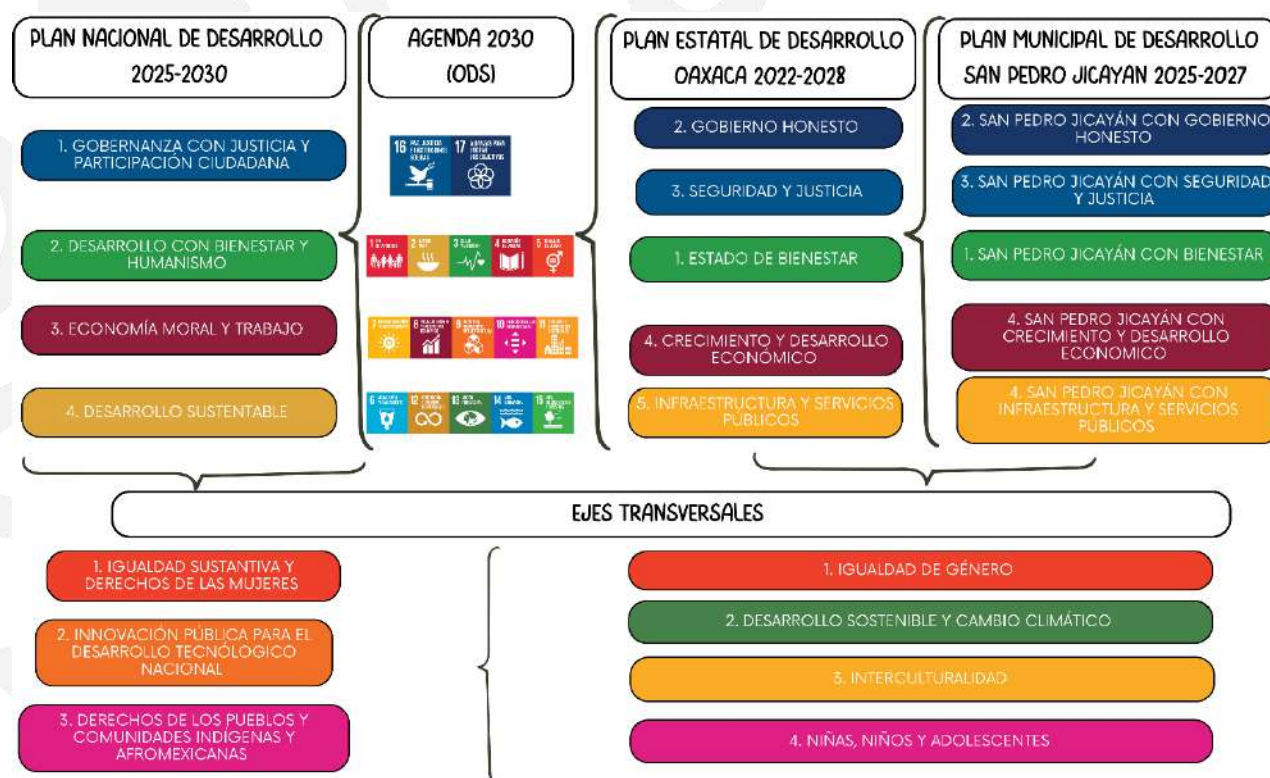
PLAN NACIONAL DE DESARROLLO 2025-2030

AGENDA 2030 (ODS)

PLAN ESTATAL DE DESARROLLO OAXACA 2022-2028

PLAN MUNICIPAL DE DESARROLLO SAN PEDRO JICAYAN 2025-2027

1. GOBERNANZA CON JUSTICIA Y PARTICIPACIÓN CIUDADANA

2. DESARROLLO CON BIENESTAR Y HUMANISMO

3. ECONOMÍA MORAL Y TRABAJO

4. DESARROLLO SUSTENTABLE

16 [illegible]

17 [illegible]

1 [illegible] 2 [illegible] 3 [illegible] 4 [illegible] 5 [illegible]

7 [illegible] 8 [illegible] 9 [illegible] 10 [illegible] 11 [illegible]

6 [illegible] 12 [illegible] 13 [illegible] 14 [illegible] 15 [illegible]

2. GOBIERNO HONESTO

3. SEGURIDAD Y JUSTICIA

1. ESTADO DE BIENESTAR

4. CRECIMIENTO Y DESARROLLO ECONÓMICO

5. INFRAESTRUCTURA Y SERVICIOS PÚBLICOS

2. SAN PEDRO JICAYÁN CON GOBIERNO HONESTO

3. SAN PEDRO JICAYÁN CON SEGURIDAD Y JUSTICIA

1. SAN PEDRO JICAYÁN CON BIENESTAR

4. SAN PEDRO JICAYÁN CON CRECIMIENTO Y DESARROLLO ECONOMICO

4. SAN PEDRO JICAYÁN CON INFRAESTRUCTURA Y SERVICIOS PÚBLICOS

EJES TRANSVERSALES

1. IGUALDAD SUSTANTIVA Y DERECHOS DE LAS MUJERES

2. INNOVACIÓN PÚBLICA PARA EL DESARROLLO TECNOLÓGICO NACIONAL

3. DERECHOS DE LOS PUEBLOS Y COMUNIDADES INDÍGENAS Y AFROMEXICANAS

1. IGUALDAD DE GÉNERO

2. DESARROLLO SOSTENIBLE Y CAMBIO CLIMÁTICO

3. INTERCULTURALIDAD

4. NIÑAS, NIÑOS Y ADOLESCENTES